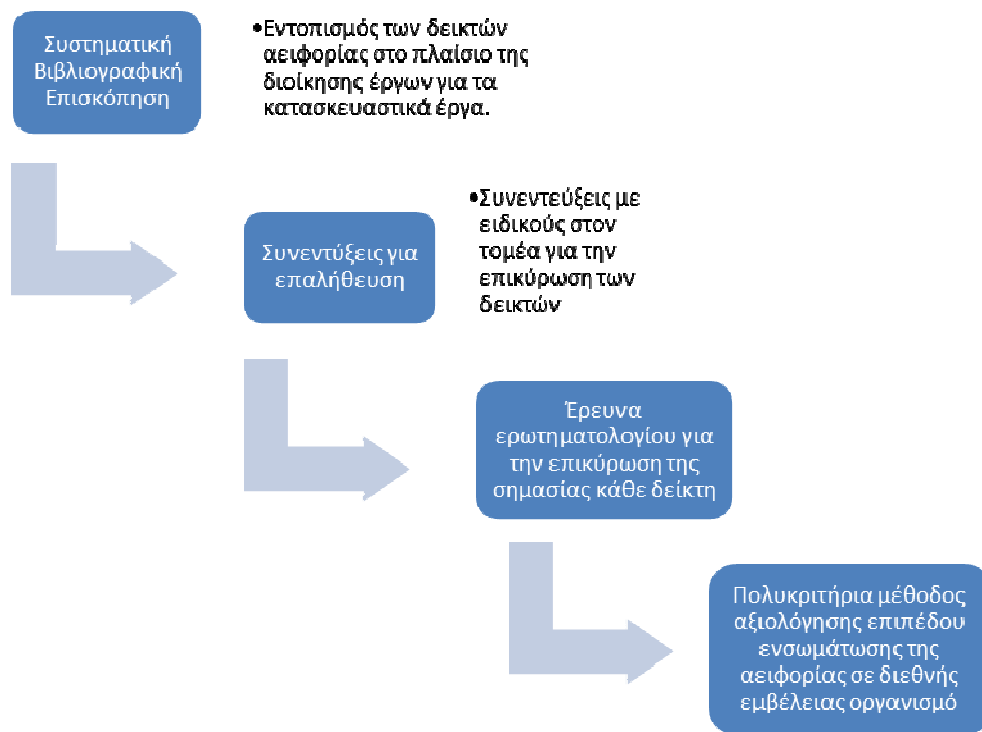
Συστηματική Βιβλιογραφική Επισκόπηση

•Εντοπισμός των δεικτών αειφορίας στο πλαίσιο της διοίκησης έργων για τα κατασκευαστικά έργα.

Συνεντύξεις για επαλήθευση

•Συνεντεύξεις με ειδικούς στον τομέα για την επικύρωση των δεικτών

Έρευνα ερωτηματολογίου για την επικύρωση της σημασίας κάθε δείκτη

Πολυκριτήρια μέθοδος αξιολόγησης επιπέδου ενσωμάτωσης της αειφορίας σε διεθνής εμβέλειας οργανισμό